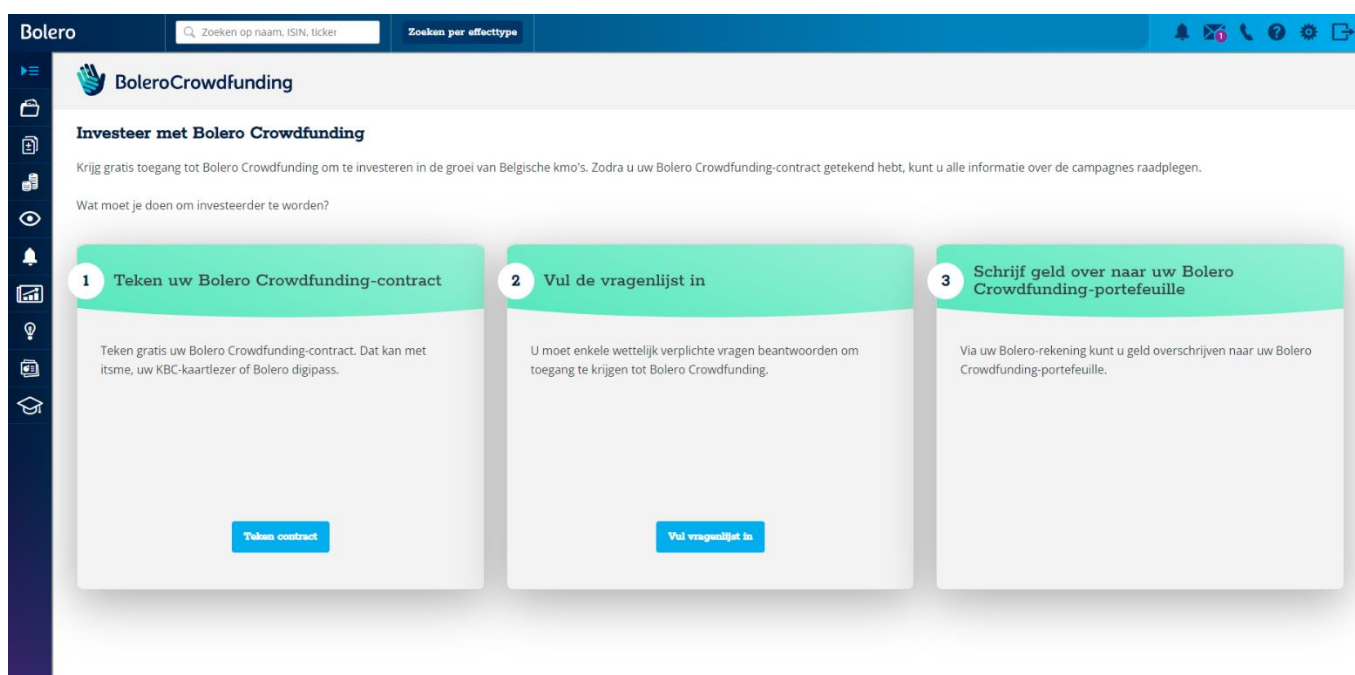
Bolero

Zoeken op naam, ISIN, ticker

Zoeken per effecttype

1

BoleroCrowdfunding

Investeer met Bolero Crowdfunding

Krijg gratis toegang tot Bolero Crowdfunding om te investeren in de groei van Belgische kmo's. Zodra u uw Bolero Crowdfunding-contract getekend hebt, kunt u alle informatie over de campagnes raadplegen.

Wat moet je doen om investeerder te worden?

1 Teken uw Bolero Crowdfunding-contract

Teken gratis uw Bolero Crowdfunding-contract. Dat kan met itsme, uw KBC-kaartlezer of Bolero digipass.

Teken contract

2 Vul de vragenlijst in

U moet enkele wettelijk verplichte vragen beantwoorden om toegang te krijgen tot Bolero Crowdfunding.

Vul vragenlijst in

3 Schrijf geld over naar uw Bolero Crowdfunding-portefeuille

Via uw Bolero-rekening kunt u geld overschrijven naar uw Bolero Crowdfunding-portefeuille.